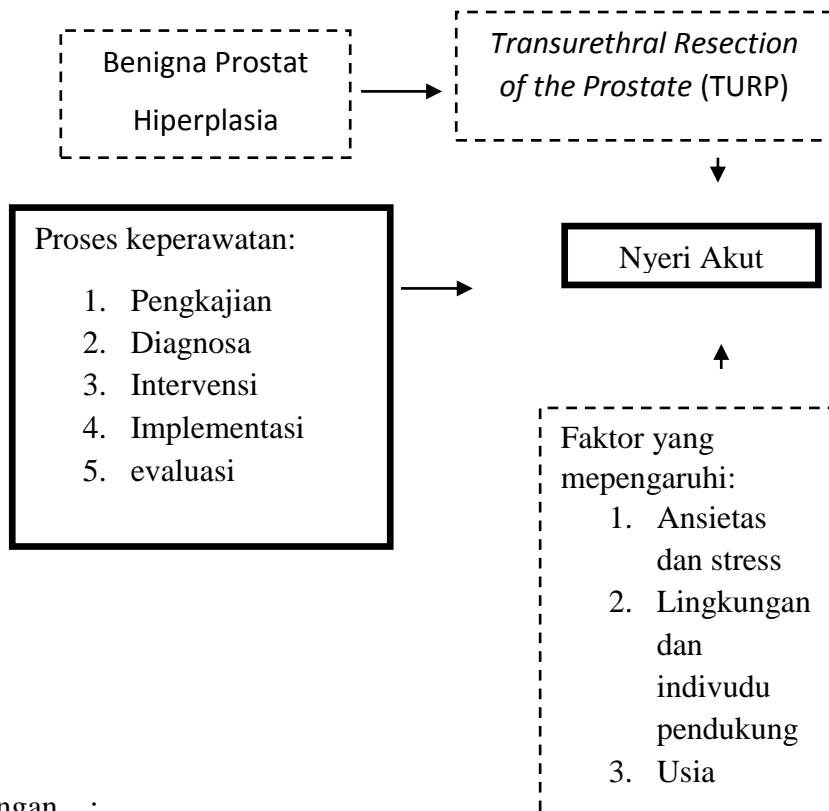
Benigna Prostat Hiperplasia

*Transurethral Resection of the Prostate* (TURP)

Proses keperawatan:

1. Pengkajian
2. Diagnosa
3. Intervensi
4. Implementasi
5. evaluasi

Nyeri Akut

Faktor yang mepengaruhi:

1. Ansietas dan stress
2. Lingkungan dan indivudu pendukung
3. Usia

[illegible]ngan :